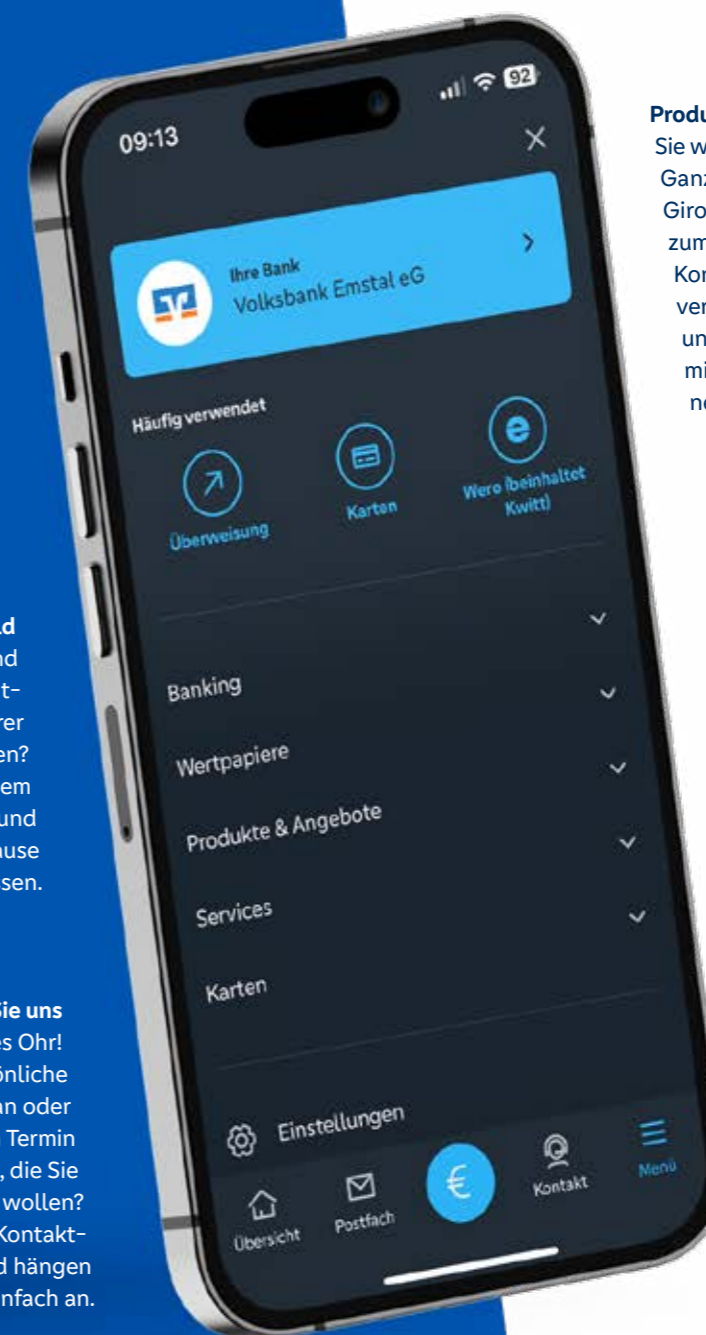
Produ
Sie w
Ganz
Giro
zum
Kor
ver
un
mi
ne

d
nd
t-
rer
en?
em
und
use
sen.

Sie uns
es Ohr!
önliche
an oder
Termin
, die Sie
wollen?
Kontakt-
d hängen
nfach an.

09:13

92

Ihre Bank
Volksbank Emstal eG

Häufig verwendet

Überweisung

Karten

Wero (beinhaltet Kwitt)

Banking

Wertpapiere

Produkte & Angebote

Services

Karten

Einstellungen

Übersicht

Postfach

€

Kontakt

Menü